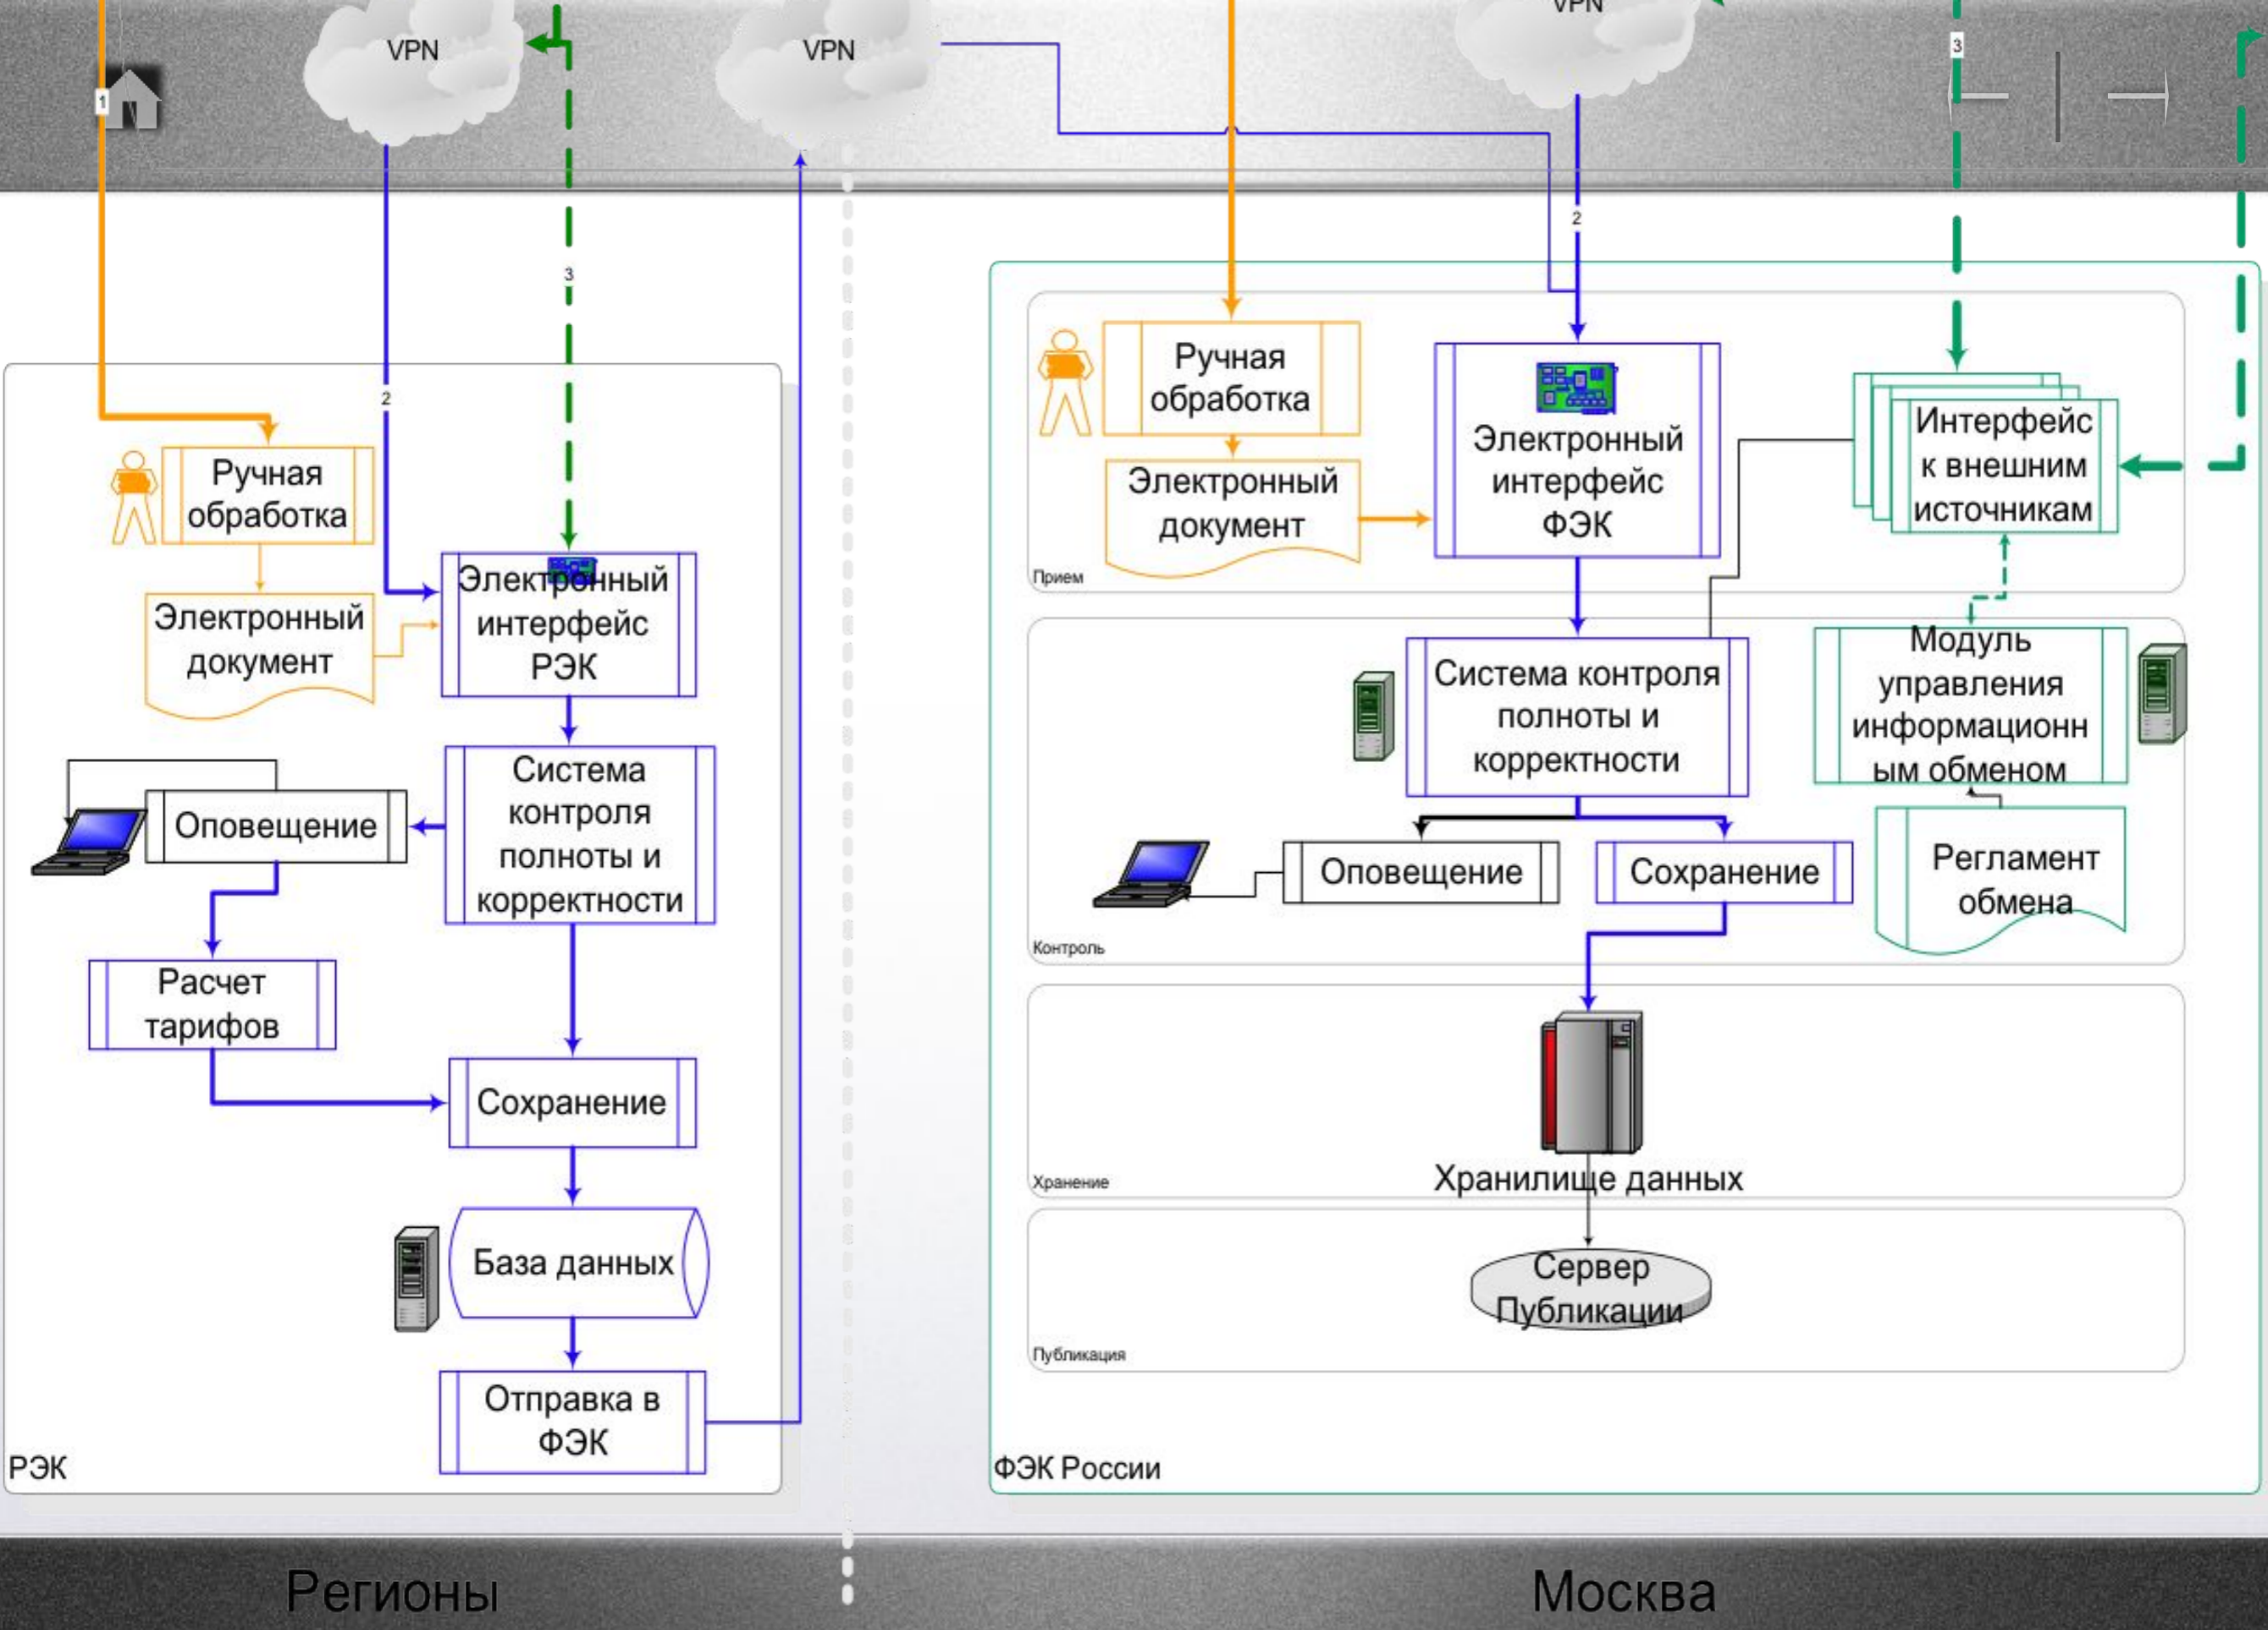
VPN

VPN

VPN

1

3

2

3

2

Ручная обработка

Электронный документ

Электронный интерфейс РЭК

Система контроля полноты и корректности

Оповещение

Расчет тарифов

Сохранение

База данных

Отправка в ФЭК

РЭК

Ручная обработка

Электронный документ

Электронный интерфейс ФЭК

Интерфейс к внешним источникам

Прием

Система контроля полноты и корректности

Модуль управления информационным обменом

Оповещение

Сохранение

Регламент обмена

Контроль

Хранилище данных

Хранение

Сервер Публикации

Публикация

ФЭК России

Регионы

Москва